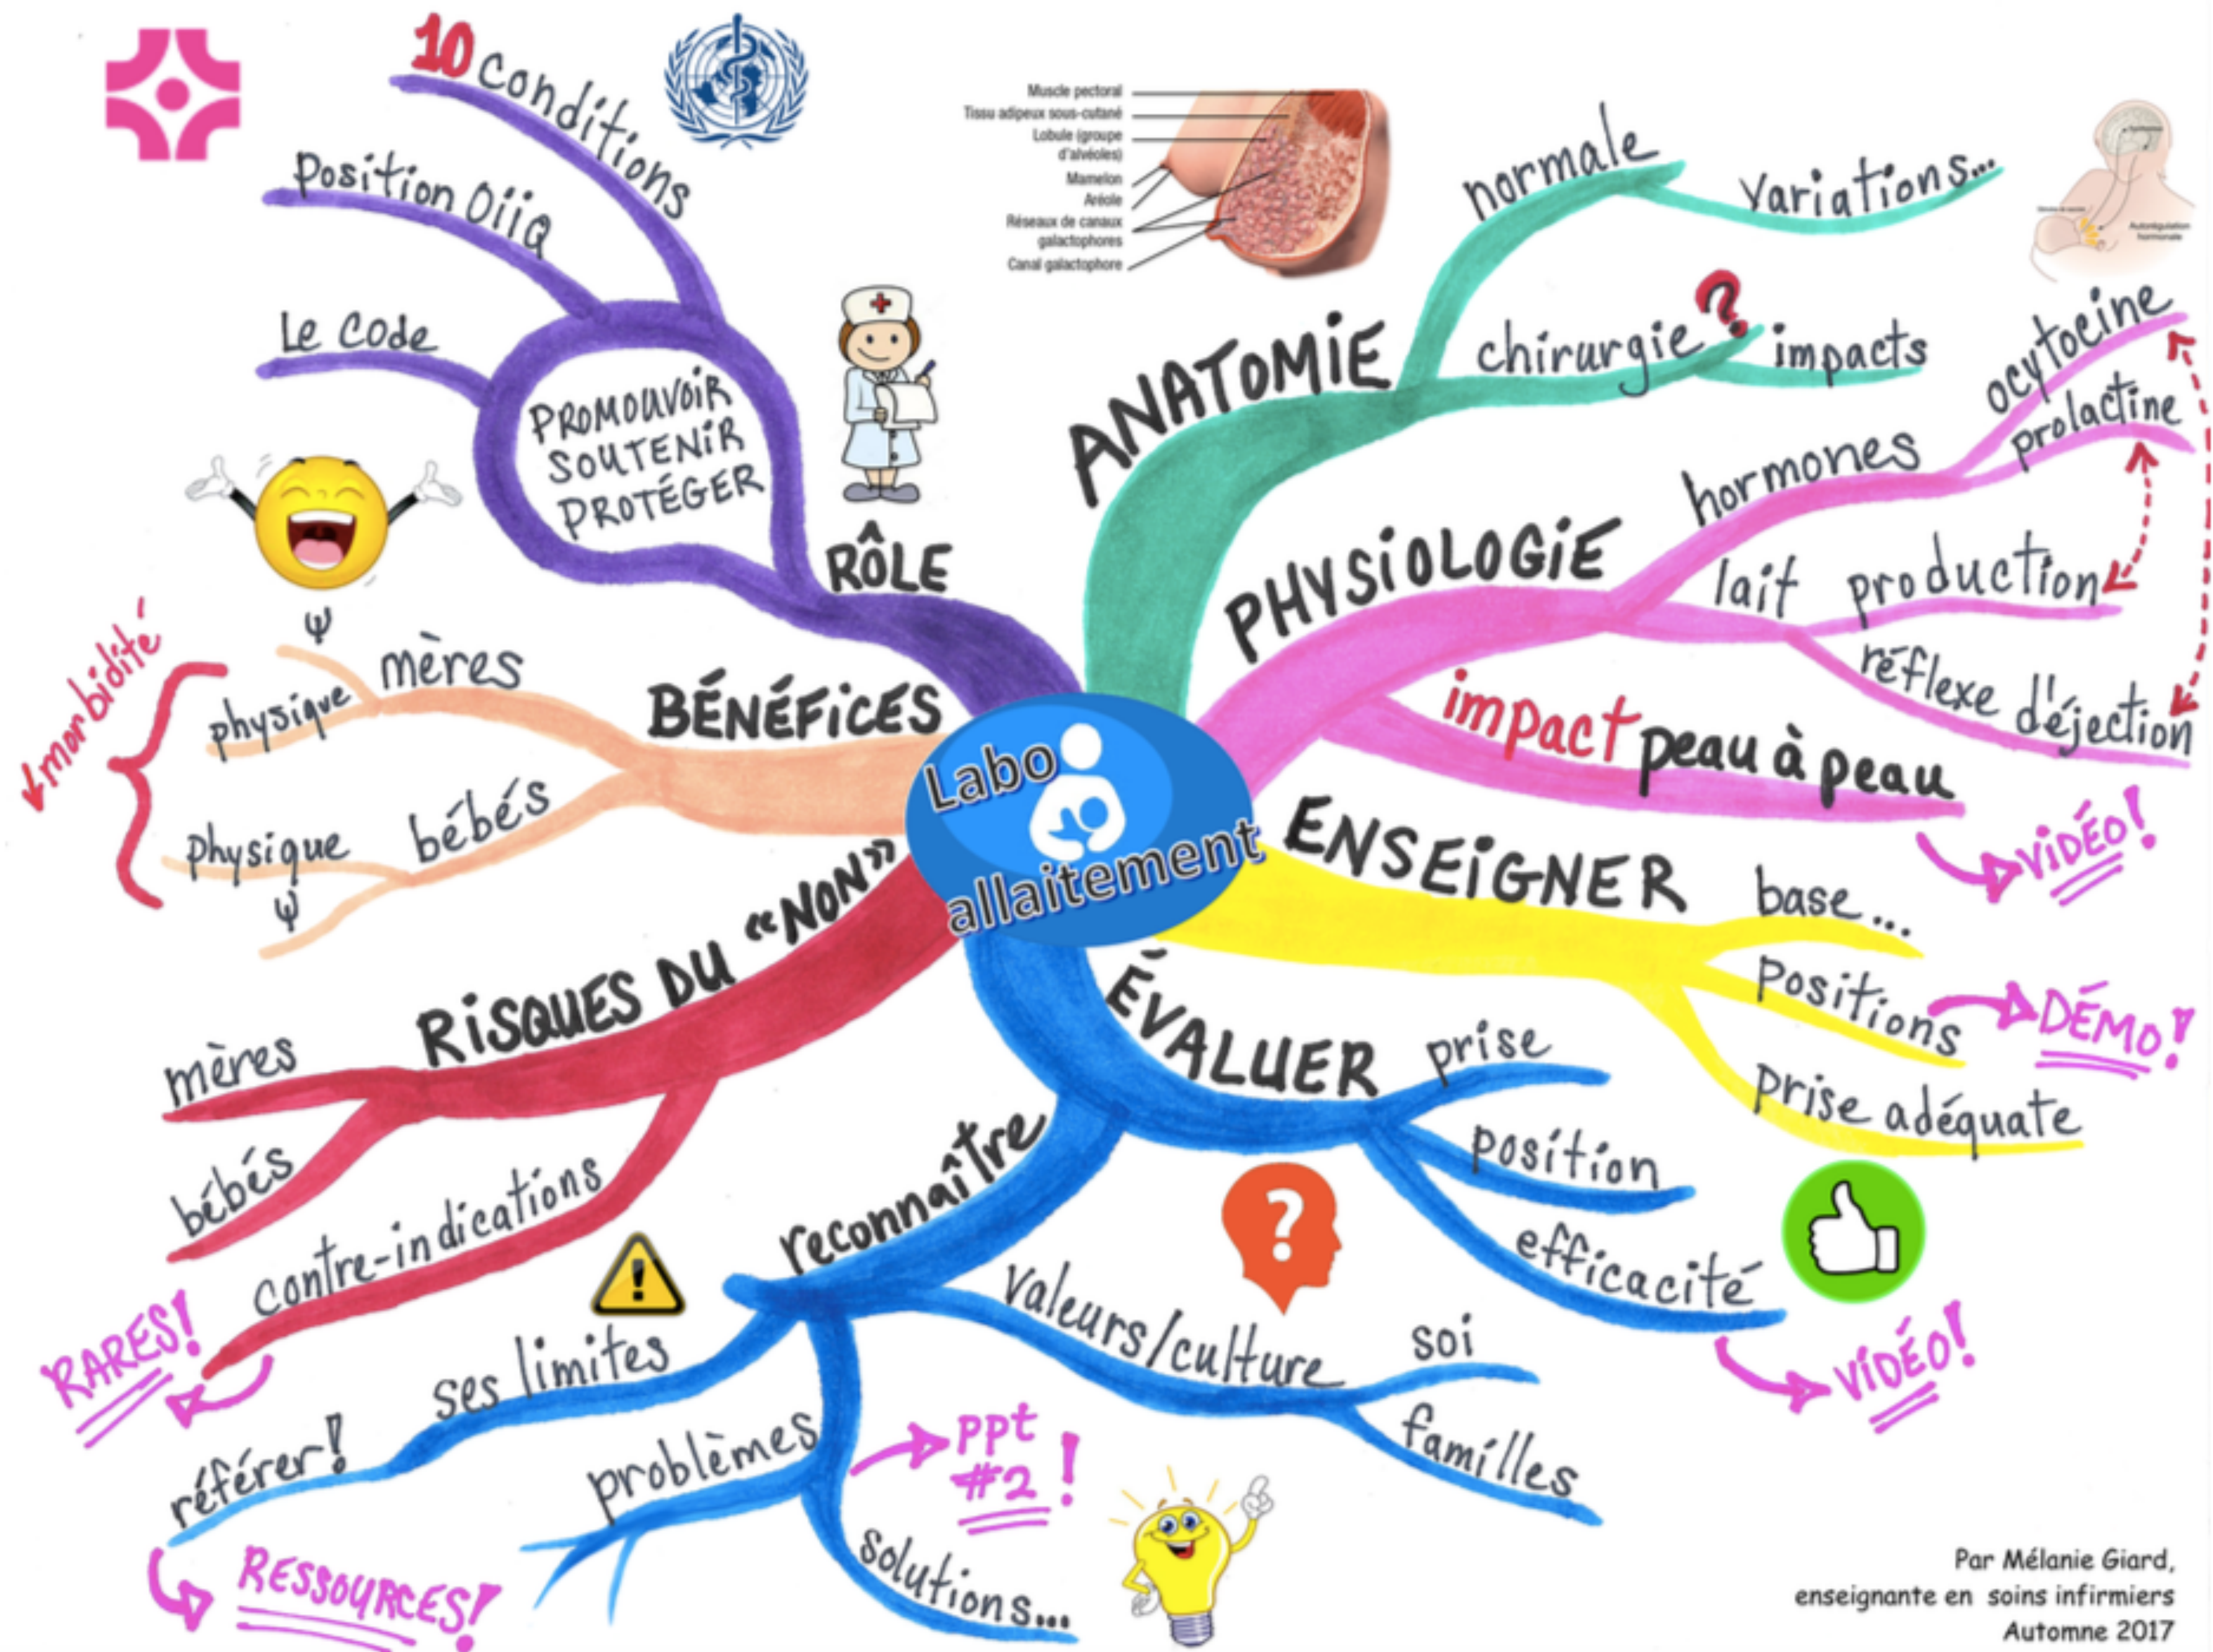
Labo allaitement

10 conditions
Position OIIQ
Le Code
PROMOUVOIR SOUTENIR PROTÉGER
RÔLE

Muscle pectoral
Tissu adipeux sous-cutané
Lobule (groupe d'alvéoles)
Mamelon
Aréole
Réseaux de canaux galactophores
Canal galactophore

ANATOMIE
normale
Variations...
chirurgie?
impacts

PHYSIOLOGIE
hormones
ocytocine
prolactine
lait
production
réflexe d'éjection
impact peau à peau

ENSEIGNER
VIDÉO!
base...
positions
DÉMO!
prise adéquate

ÉVALUER
prise
position
efficacité
VIDÉO!

reconnaître
Valeurs/culture
soi
familles
ses limites
référer!
RESSOURCES!
problèmes
PPT #2!
solutions...

BÉNÉFICES
mères
physique
ψ
bébés
physique
ψ
↓morbidité

RISQUES DU «NON»
mères
bébés
contre-indications
RARES!

Par Mélanie Giard,
enseignante en soins infirmiers
Automne 2017